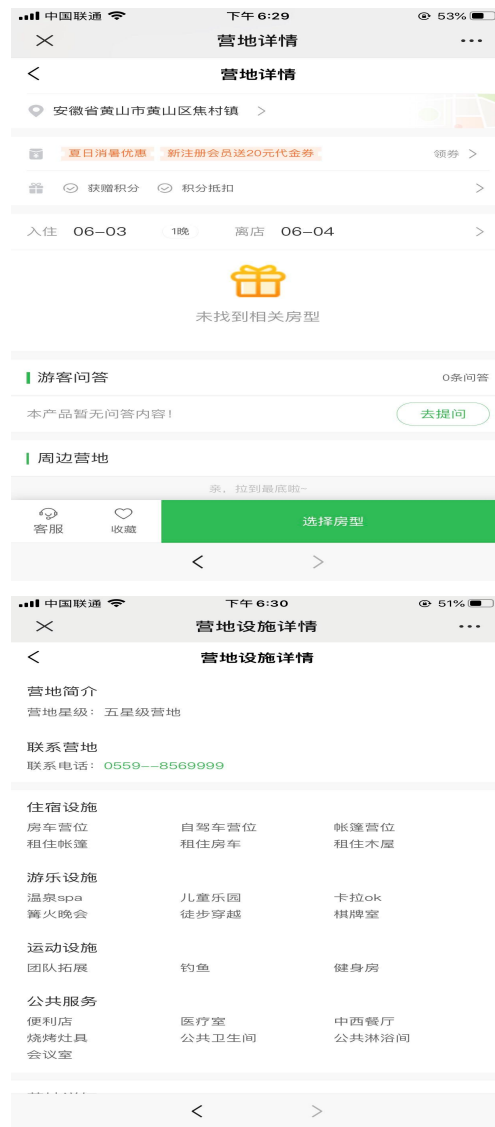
中国联通 下午 6:29 53%

×
营地详情
···

<
营地详情

安徽省黄山市黄山区焦村镇 >

夏日消暑优惠 新注册会员送20元代金券 领券 >

获赠积分 积分抵扣 >

入住 06–03 1晚 离店 06–04 >

未找到相关房型

游客问答 0条问答

本产品暂无问答内容！ 去提问

周边营地

亲，拉到最底啦~

客服 收藏 选择房型

< >

中国联通 下午 6:30 51%

×
营地设施详情
···

<
营地设施详情

营地简介
营地星级：五星级营地

联系营地
联系电话：0559--8569999

住宿设施
房车营位 自驾车营位 帐篷营位
租住帐篷 租住房车 租住木屋

游乐设施
温泉spa 儿童乐园 卡拉ok
篝火晚会 徒步穿越 棋牌室

运动设施
团队拓展 钓鱼 健身房

公共服务
便利店 医疗室 中西餐厅
烧烤灶具 公共卫生间 公共淋浴间
会议室

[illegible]

< >